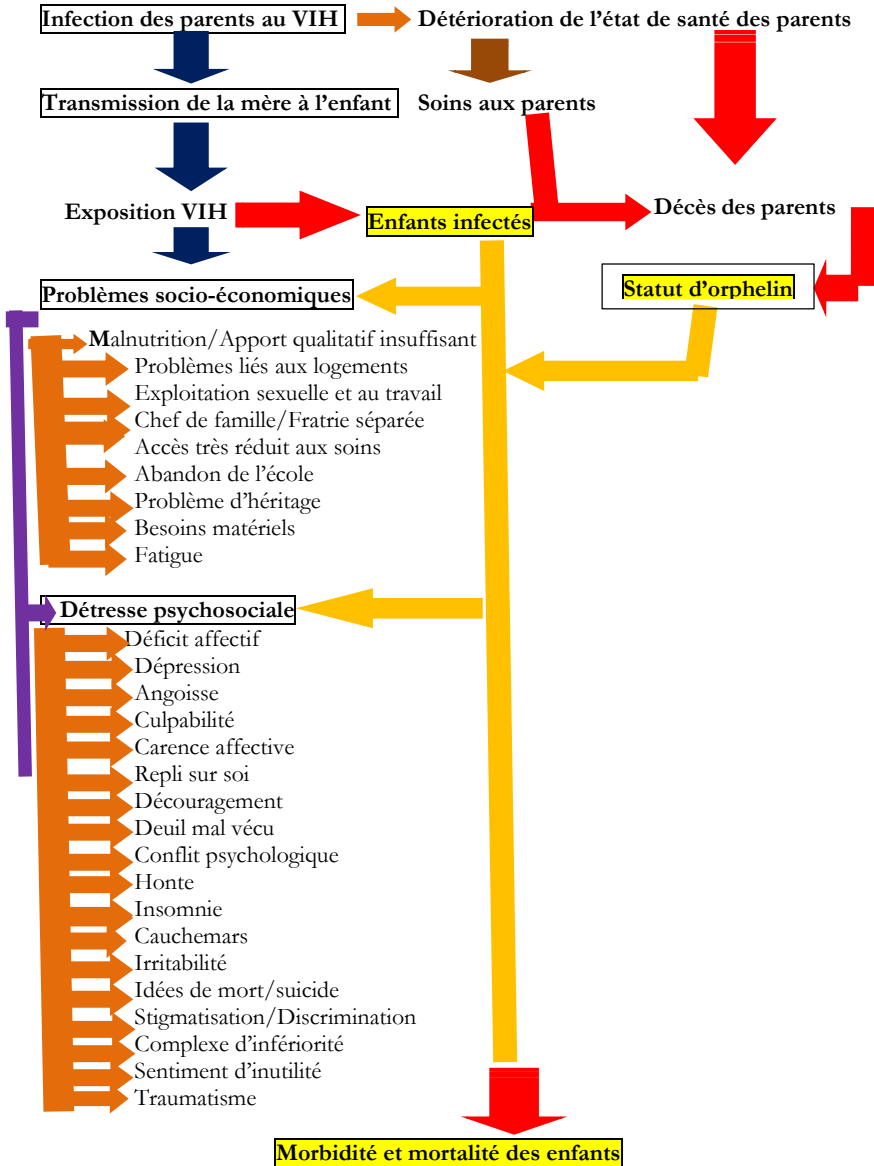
Infection des parents au VIH

Détérioration de l'état de santé des parents

Transmission de la mère à l'enfant

Soins aux parents

Exposition VIH

Enfants infectés

Décès des parents

Statut d'orphelin

Problèmes socio-économiques

Malnutrition/Apport qualitatif insuffisant
Problèmes liés aux logements
Exploitation sexuelle et au travail
Chef de famille/Fratrie séparée
Accès très réduit aux soins
Abandon de l'école
Problème d'héritage
Besoins matériels
Fatigue

Détresse psychosociale

Déficit affectif
Dépression
Angoisse
Culpabilité
Carence affective
Repli sur soi
Découragement
Deuil mal vécu
Conflit psychologique
Honte
Insomnie
Cauchemars
Irritabilité
Idées de mort/suicide
Stigmatisation/Discrimination
Complexe d'infériorité
Sentiment d'inutilité
Traumatisme

Morbidité et mortalité des enfants